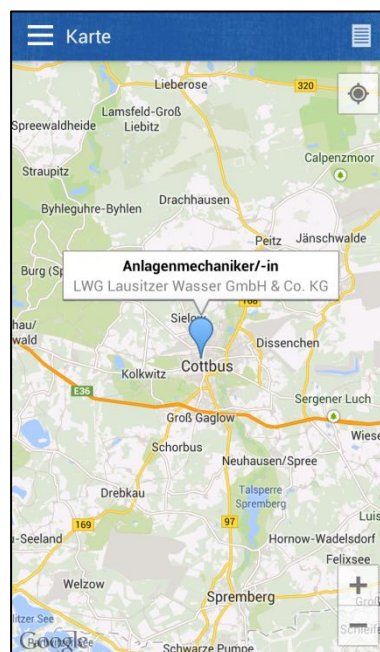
Karte

Lieberose
320
Lamsfeld-Groß Liebitz
Spreewaldheide
Straupitz
Calpenzmoor
Byhleguhre-Byhlen
Drachhausen
Peitz
Jänschwalde
Burg (Sp
Anlagenmechaniker/-in
LWG Lausitzer Wasser GmbH & Co. KG
hau/
wald
Sielow
Dissenchen
Kolkwitz
Cottbus
E36
Sergener Luch
Groß Gaglow
Wiese
Schorbus
Neuhausen/Spree
Talsperre Spremberg
Luis
Drebkau
169
97
u-Seeland
Hornow-Wadelsdorf
Felixsee
Welzow
Spremberg
Groß
itzer See
Schleife
Google
Schwarze Pumpe